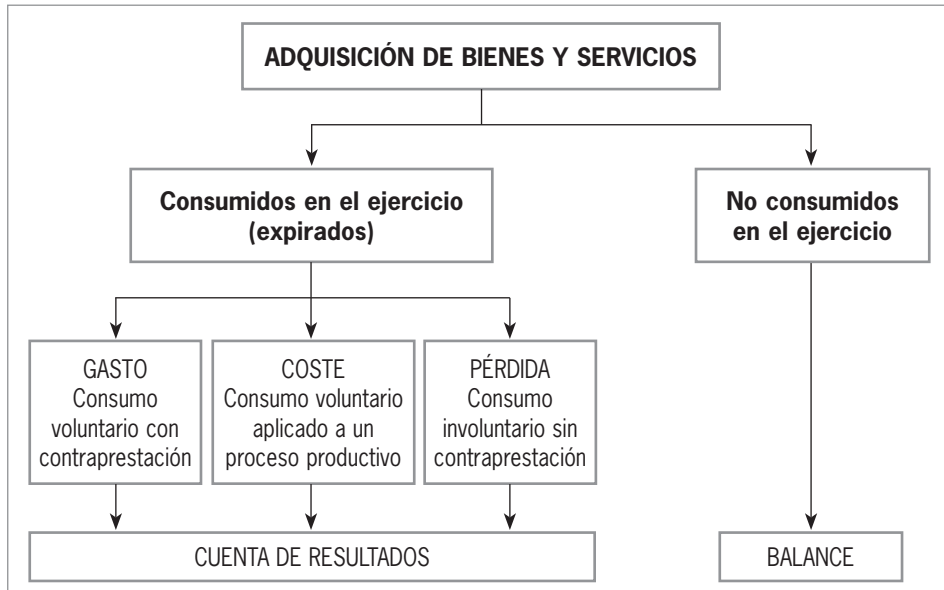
ADQUISICIÓN DE BIENES Y SERVICIOS

Consumidos en el ejercicio (expirados)

No consumidos en el ejercicio

GASTO
Consumo voluntario con contraprestación

COSTE
Consumo voluntario aplicado a un proceso productivo

PÉRDIDA
Consumo involuntario sin contraprestación

CUENTA DE RESULTADOS

BALANCE